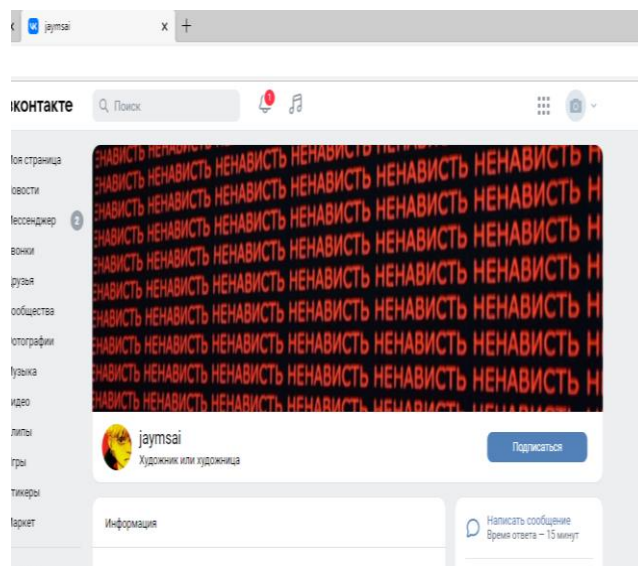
jaymsai ×

ВКонтакте Поиск 1

Моя страница
Новости
Мессенджер 2
Звонки
Друзья
Сообщества
Фотографии
Музыка
Видео
Клипы
Игры
Стикеры
Маркет

ЕНАВИСТЬ НЕНАВИСТЬ НЕНАВИСТЬ НЕНАВИСТЬ НЕНАВИСТЬ НЕНАВИСТЬ НЕНАВИСТЬ НЕНАВИСТЬ НЕНАВИСТЬ НЕНАВИСТЬ НЕНАВИСТЬ НЕНАВИСТЬ НЕНАВИСТЬ НЕНАВИСТЬ НЕНАВИСТЬ НЕНАВИСТЬ НЕНАВИСТЬ НЕНАВИСТЬ НЕНАВИСТЬ НЕНАВИСТЬ НЕНАВИСТЬ НЕНАВИСТЬ НЕНАВИСТЬ НЕНАВИСТЬ НЕНАВИСТЬ НЕНАВИСТЬ НЕНАВИСТЬ НЕНАВИСТЬ НЕНАВИСТЬ НЕНАВИСТЬ НЕНАВИСТЬ НЕНАВИСТЬ НЕНАВИСТЬ НЕНАВИСТЬ НЕНАВИСТЬ НЕНАВИСТЬ НЕНАВИСТЬ НЕНАВИСТЬ НЕНАВИСТЬ НЕНАВИСТЬ НЕНАВИСТЬ НЕНАВИСТЬ НЕНАВИСТЬ НЕНАВИСТЬ НЕНАВИСТЬ

jaymsai
Художник или художница

Подписаться

Информация

Написать сообщение
Время ответа — 15 минут